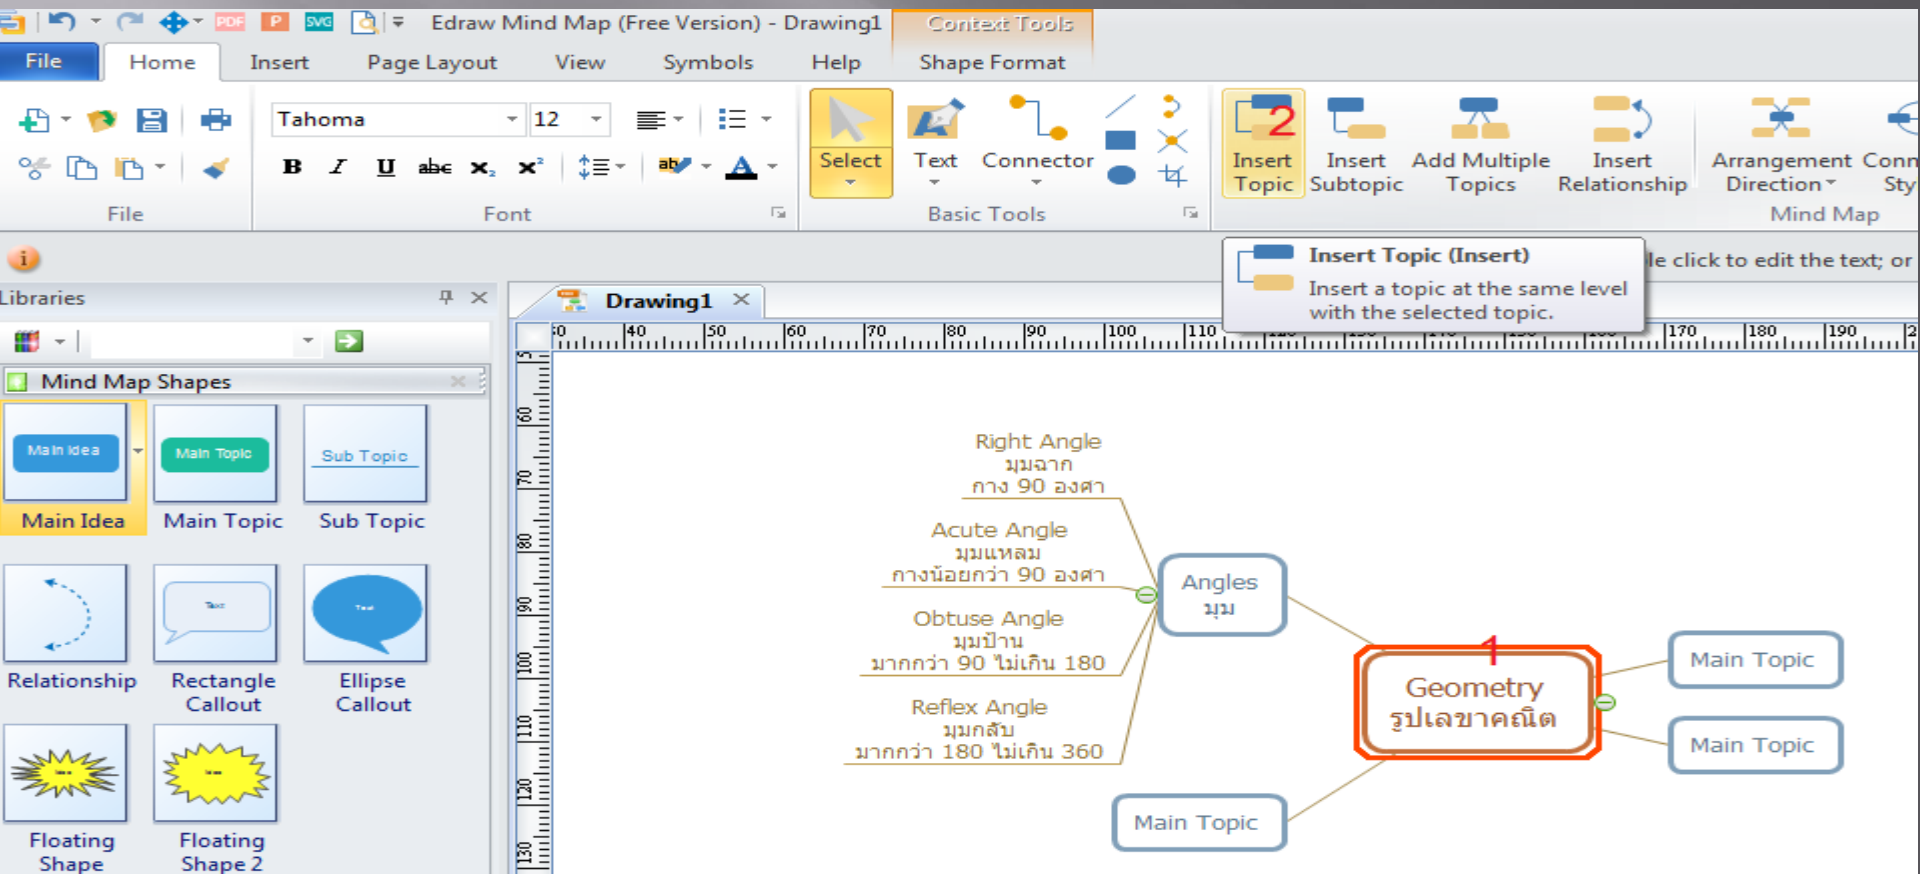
Edraw Mind Map (Free Version) - Drawing1 Context Tools

File Home Insert Page Layout View Symbols Help Shape Format

Tahoma 12

B I U abc $x_2$ $x^2$

File Font

Select Text Connector

Basic Tools

2
Insert Topic Insert Subtopic Add Multiple Topics Insert Relationship Arrangement Direction Conn Sty

Mind Map

Insert Topic (Insert)
Insert a topic at the same level with the selected topic.

le click to edit the text; or

Libraries

Mind Map Shapes

Main Idea Main Topic Sub Topic

Main Idea Main Topic Sub Topic

Relationship Rectangle Callout Ellipse Callout

Floating Shape Floating Shape 2

Drawing1

Right Angle
มุมฉาก
กาง 90 องศา

Acute Angle
มุมแหลม
กางน้อยกว่า 90 องศา

Obtuse Angle
มุมป้าน
มากกว่า 90 ไม่เกิน 180

Reflex Angle
มุมกลับ
มากกว่า 180 ไม่เกิน 360

Angles
มุม

1
Geometry
รูปเลขาคณิต

Main Topic

Main Topic

Main Topic